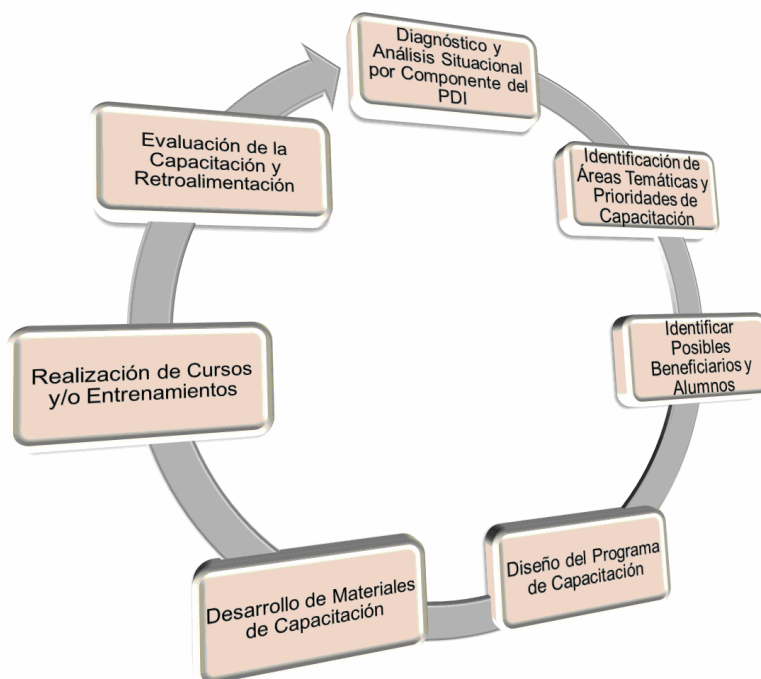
Diagnóstico y Análisis Situacional por Componente del PDI

Identificación de Áreas Temáticas y Prioridades de Capacitación

Identificar Posibles Beneficiarios y Alumnos

Diseño del Programa de Capacitación

Desarrollo de Materiales de Capacitación

Realización de Cursos y/o Entrenamientos

Evaluación de la Capacitación y Retroalimentación